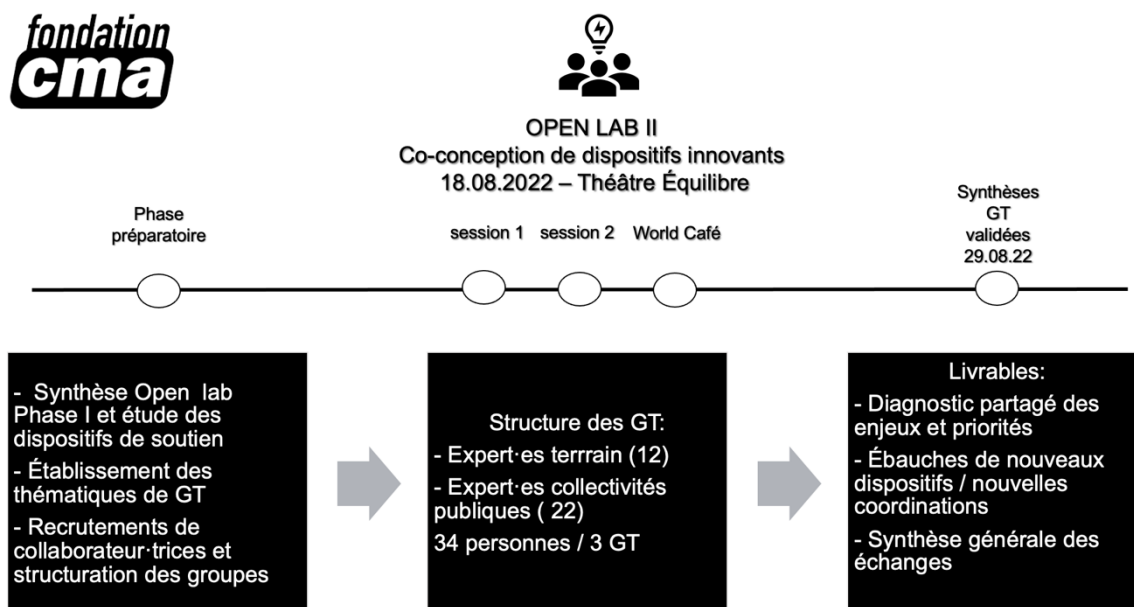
fondation
cma

OPEN LAB II
Co-conception de dispositifs innovants
18.08.2022 – Théâtre Équilibre

Phase préparatoire

session 1 session 2 World Café

Synthèses GT validées 29.08.22

- Synthèse Open lab Phase I et étude des dispositifs de soutien
- Établissement des thématiques de GT
- Recrutements de collaborateur·trices et structuration des groupes

Structure des GT:
- Expert·es terrrain (12)
- Expert·es collectivités publiques ( 22)
34 personnes / 3 GT

Livrables:
- Diagnostic partagé des enjeux et priorités
- Ébauches de nouveaux dispositifs / nouvelles coordinations
- Synthèse générale des échanges